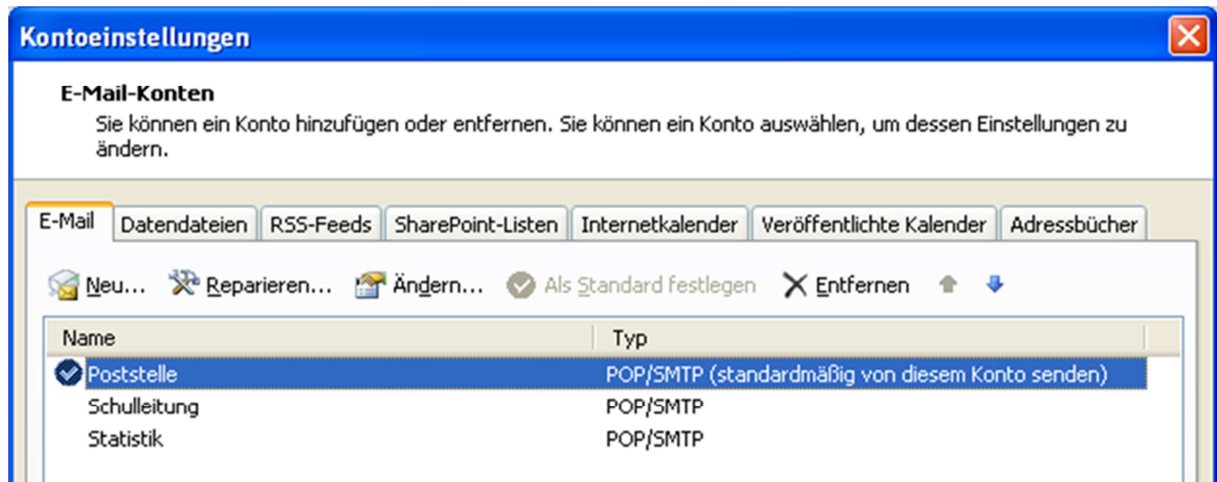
Kontoeinstellungen

E-Mail-Konten
Sie können ein Konto hinzufügen oder entfernen. Sie können ein Konto auswählen, um dessen Einstellungen zu ändern.

E-Mail | Datendateien | RSS-Feeds | SharePoint-Listen | Internetkalender | Veröffentlichte Kalender | Adressbücher

Neu... Reparieren... Ändern... Als Standard festlegen Entfernen

| Name | Typ |
|---|---|
| Poststelle | POP/SMTP (standardmäßig von diesem Konto senden) |
| Schulleitung | POP/SMTP |
| Statistik | POP/SMTP |